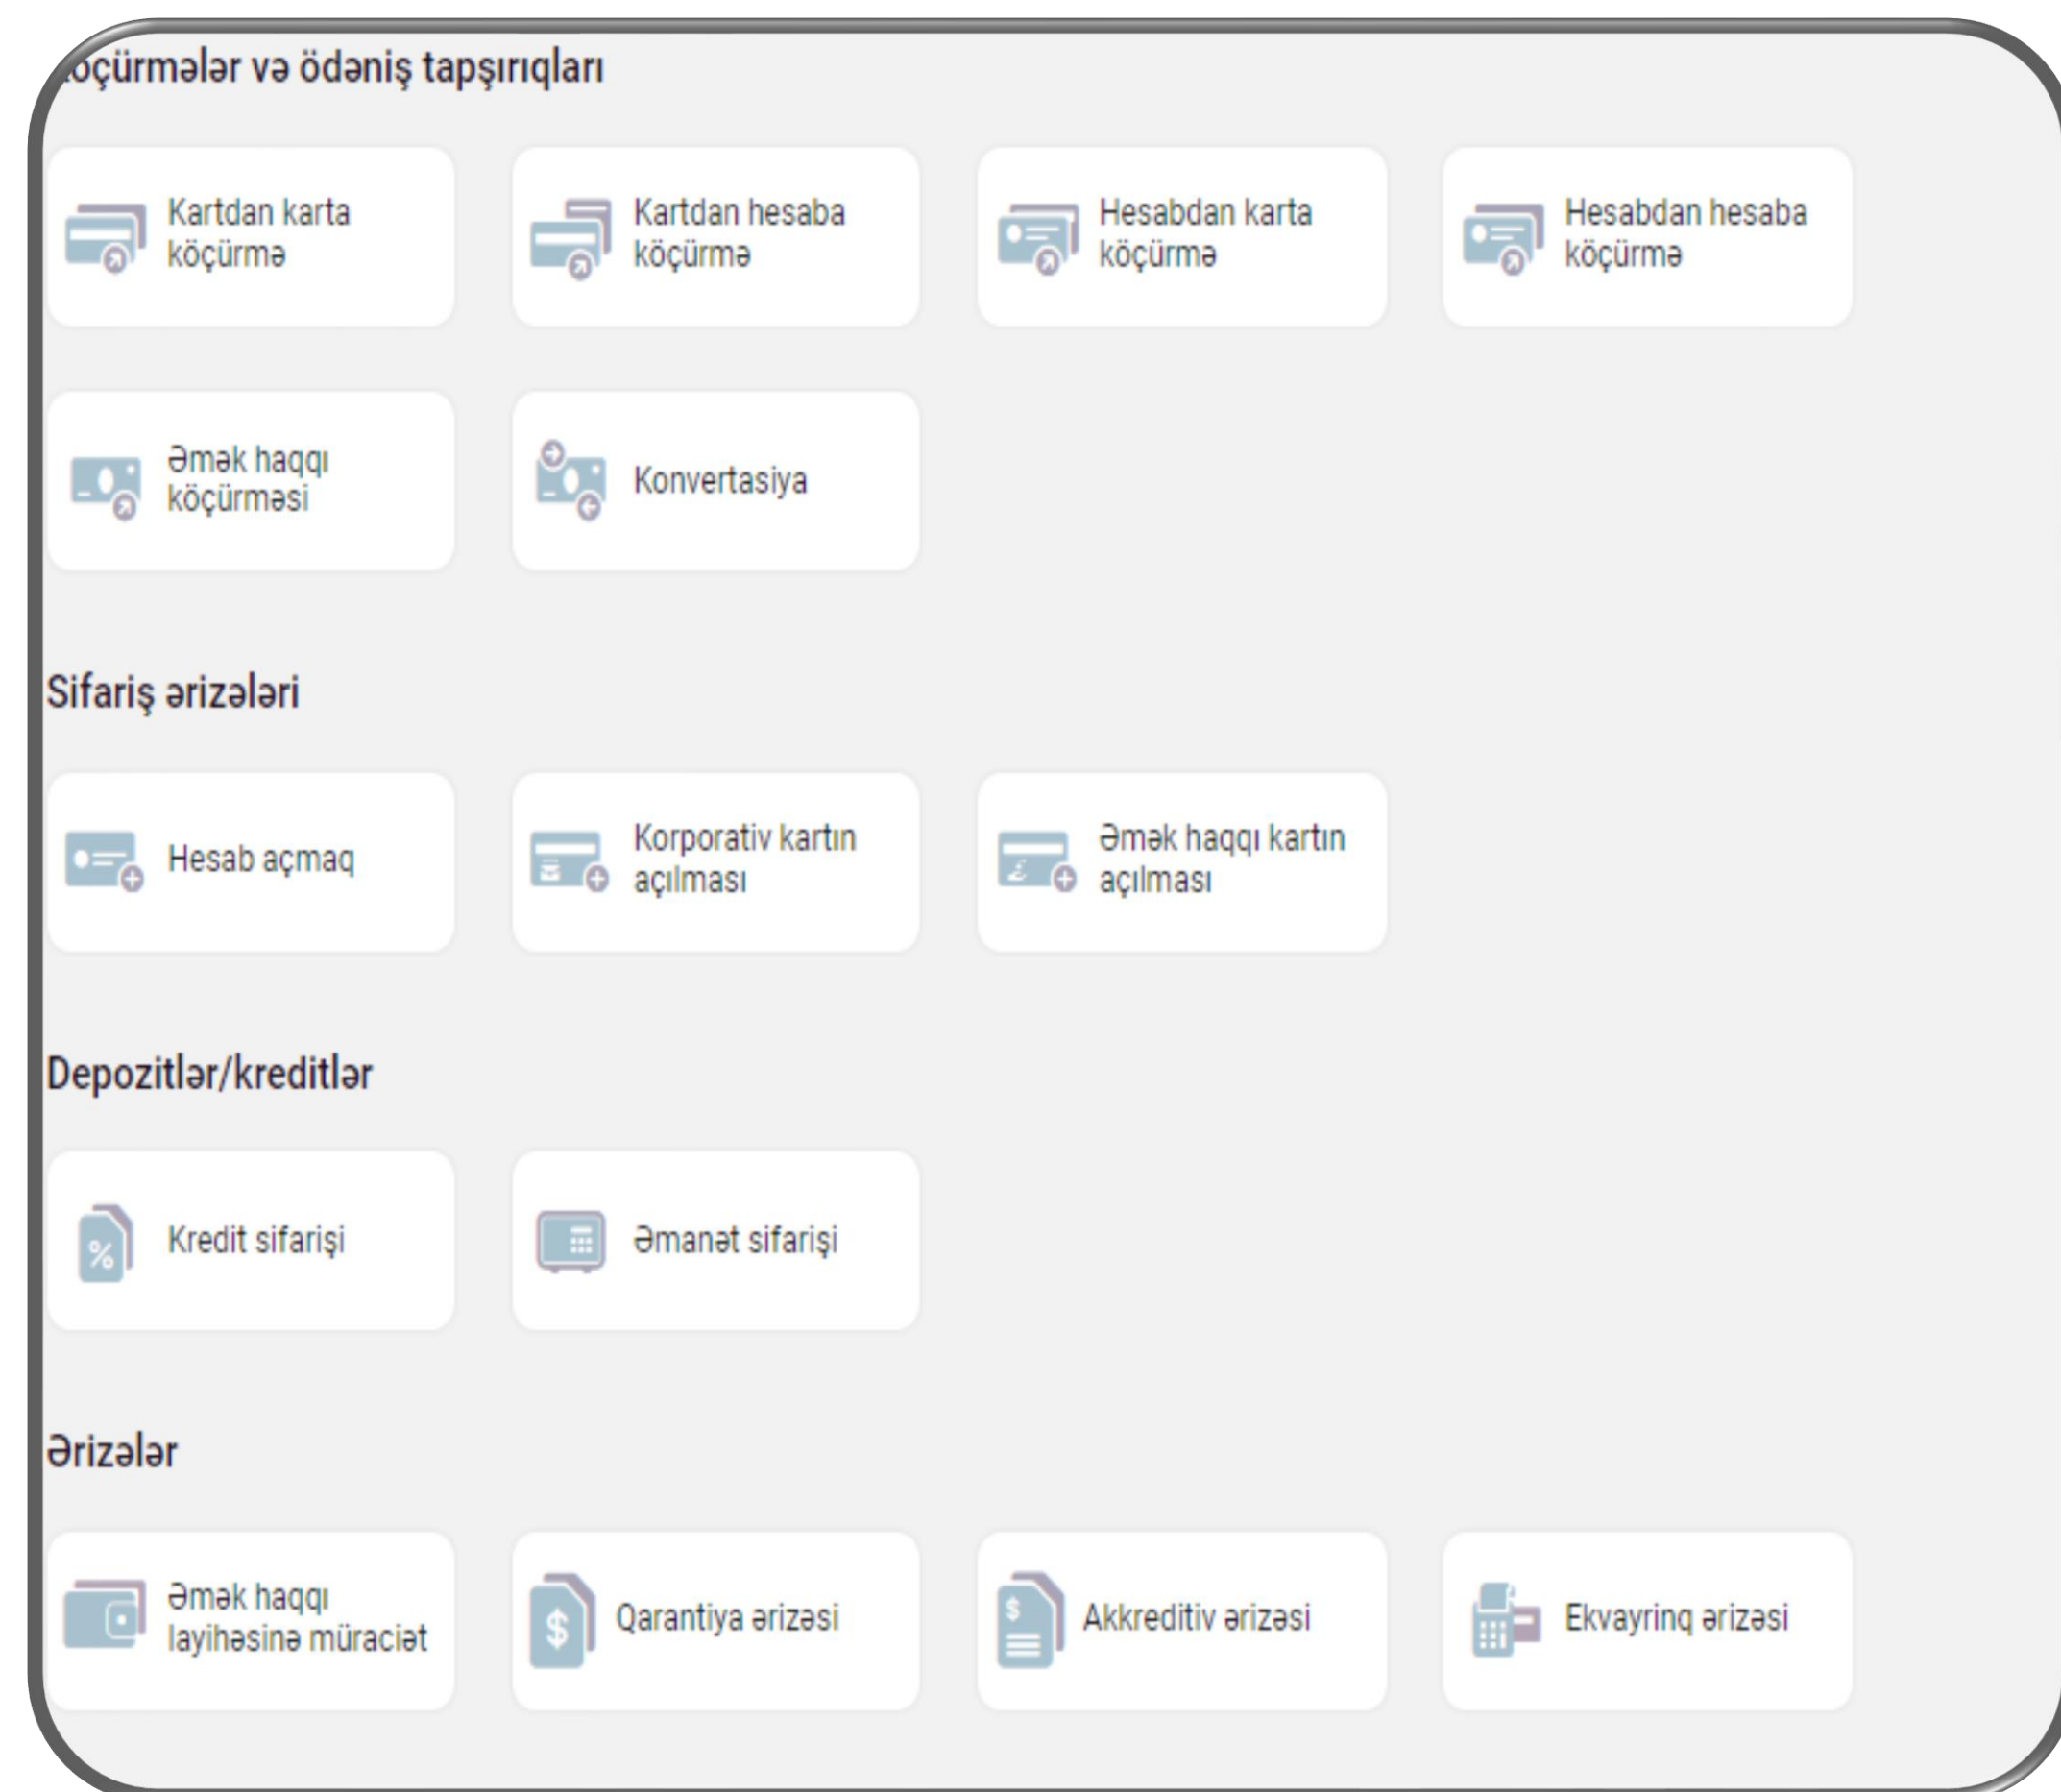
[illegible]öçürmələr və ödəniş tapşırıqları

Kartdan karta köçürmə

Kartdan hesaba köçürmə

Hesabdan karta köçürmə

Hesabdan hesaba köçürmə

Əmək haqqı köçürməsi

Konvertasiya

Sifariş ərizələri

Hesab açmaq

Korporativ kartın açılması

Əmək haqqı kartın açılması

Depozitlər/kreditlər

Kredit sifarişi

Əmanət sifarişi

Ərizələr

Əmək haqqı layihəsinə müraciət

Qarantiya ərizəsi

Akkreditiv ərizəsi

Ekvayrinq ərizəsi